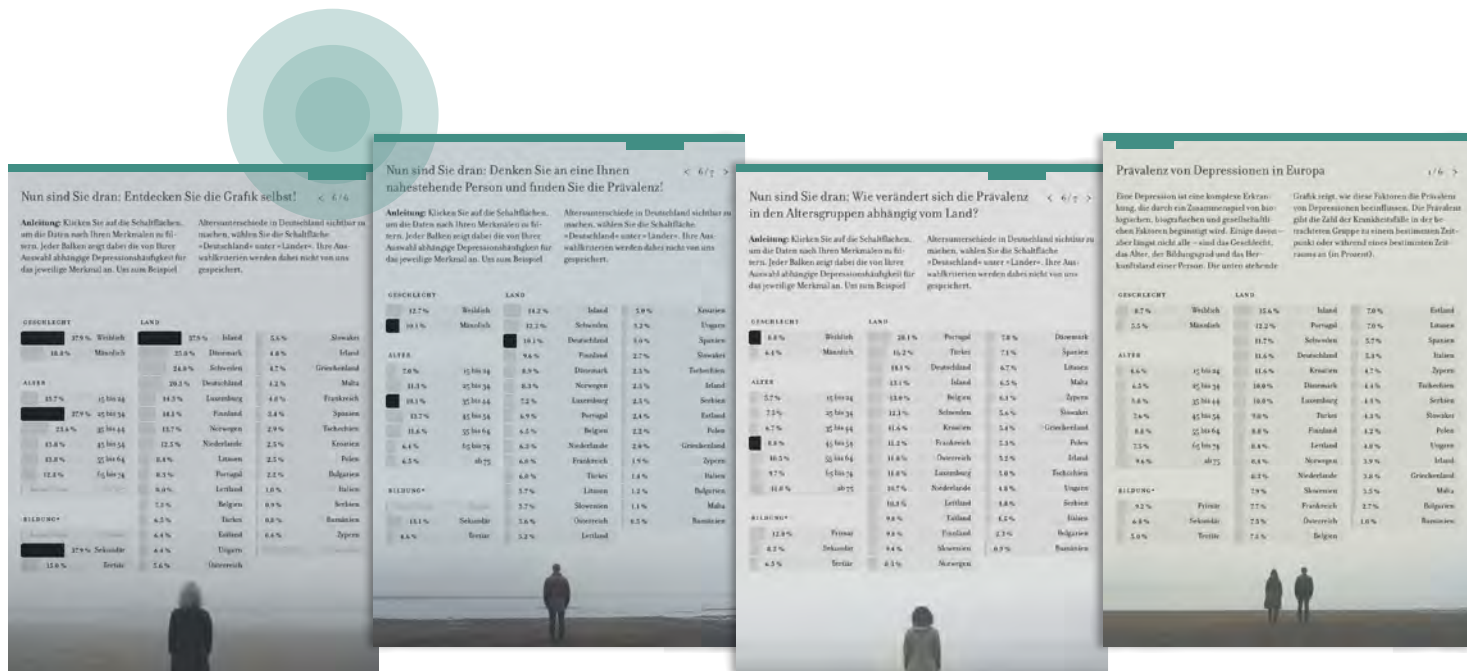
Nun sind Sie dran: Entdecken Sie die Grafik selbst! < 6/6

Anleitung: Klicken Sie auf die Schaltflächen, um die Daten nach Ihren Merkmalen zu filtern. Jeder Balken zeigt dabei die von Ihrer Auswahl abhängige Depressionshäufigkeit für das jeweilige Merkmal an. Um zum Beispiel

Altersunterschiede in Deutschland sichtbar zu machen, wählen Sie die Schaltfläche »Deutschland« unter »Länder«. Ihre Auswahlkriterien werden dabei nicht von uns gespeichert.

GESCHLECHT
37,9 % Weiblich
18,8 % Männlich

ALTER
15 bis 24
37,9 % 25 bis 34
35 bis 44
45 bis 54
55 bis 64
65 bis 74

BILDUNG*
37,9 % Sekundär
Tertiär

LAND
37,9 % Island
Dänemark
Schweden
Deutschland
Luxemburg
Finnland
Norwegen
Niederlande
Litauen
Portugal
Lettland
Belgien
Türkei
Estland
Ungarn
Österreich

Slowakei
Irland
Griechenland
Malta
Frankreich
Spanien
Tschechien
Kroatien
Polen
Bulgarien
Italien
Serbien
Rumänien
Zypern

Nun sind Sie dran: Denken Sie an eine Ihnen nahestehende Person und finden Sie die Prävalenz! < 6/7 >

Anleitung: Klicken Sie auf die Schaltflächen, um die Daten nach Ihren Merkmalen zu filtern. Jeder Balken zeigt dabei die von Ihrer Auswahl abhängige Depressionshäufigkeit für das jeweilige Merkmal an. Um zum Beispiel

Altersunterschiede in Deutschland sichtbar zu machen, wählen Sie die Schaltfläche »Deutschland« unter »Länder«. Ihre Auswahlkriterien werden dabei nicht von uns gespeichert.

GESCHLECHT
12,7 % Weiblich
10,1 % Männlich

ALTER
15 bis 24
25 bis 34
10,1 % 35 bis 44
45 bis 54
55 bis 64
65 bis 74
ab 75

BILDUNG*
Sekundär
Tertiär

LAND
Island
Schweden
Deutschland
Finnland
Dänemark
Norwegen
Luxemburg
Portugal
Belgien
Niederlande
Frankreich
Türkei
Litauen
Slowenien
Österreich
Lettland

Kroatien
Ungarn
Spanien
Slowakei
Tschechien
Irland
Serbien
Estland
Polen
Griechenland
Zypern
Italien
Bulgarien
Malta
Rumänien

Nun sind Sie dran: Wie verändert sich die Prävalenz in den Altersgruppen abhängig vom Land? < 6/7 >

Anleitung: Klicken Sie auf die Schaltflächen, um die Daten nach Ihren Merkmalen zu filtern. Jeder Balken zeigt dabei die von Ihrer Auswahl abhängige Depressionshäufigkeit für das jeweilige Merkmal an. Um zum Beispiel

Altersunterschiede in Deutschland sichtbar zu machen, wählen Sie die Schaltfläche »Deutschland« unter »Länder«. Ihre Auswahlkriterien werden dabei nicht von uns gespeichert.

GESCHLECHT
Weiblich
Männlich

ALTER
15 bis 24
25 bis 34
35 bis 44
45 bis 54
55 bis 64
65 bis 74
ab 75

BILDUNG*
Primär
Sekundär
Tertiär

LAND
Portugal
Türkei
Deutschland
Island
Belgien
Schweden
Kroatien
Frankreich
Österreich
Luxemburg
Niederlande
Lettland
Estland
Finnland
Slowenien
Norwegen

Dänemark
Spanien
Litauen
Malta
Zypern
Slowakei
Griechenland
Polen
Irland
Tschechien
Ungarn
Serbien
Italien
Bulgarien
Rumänien

Prävalenz von Depressionen in Europa 1/6 >

Eine Depression ist eine komplexe Erkrankung, die durch ein Zusammenspiel von biologischen, biografischen und gesellschaftlichen Faktoren begünstigt wird. Einige davon – aber längst nicht alle – sind das Geschlecht, das Alter, der Bildungsgrad und das Herkunftsland einer Person. Die unten stehende

Grafik zeigt, wie diese Faktoren die Prävalenz von Depressionen beeinflussen. Die Prävalenz gibt die Zahl der Krankheitsfälle in der betrachteten Gruppe zu einem bestimmten Zeitpunkt oder während eines bestimmten Zeitraums an (in Prozent).

GESCHLECHT
Weiblich
Männlich

ALTER
15 bis 24
25 bis 34
35 bis 44
45 bis 54
55 bis 64
65 bis 74
ab 75

BILDUNG*
Primär
Sekundär
Tertiär

LAND
Island
Portugal
Schweden
Deutschland
Kroatien
Dänemark
Luxemburg
Türkei
Finnland
Lettland
Norwegen
Niederlande
Slowenien
Frankreich
Österreich
Belgien

Estland
Litauen
Spanien
Italien
Zypern
Tschechien
Serbien
Slowakei
Polen
Ungarn
Irland
Griechenland
Malta
Bulgarien
Rumänien